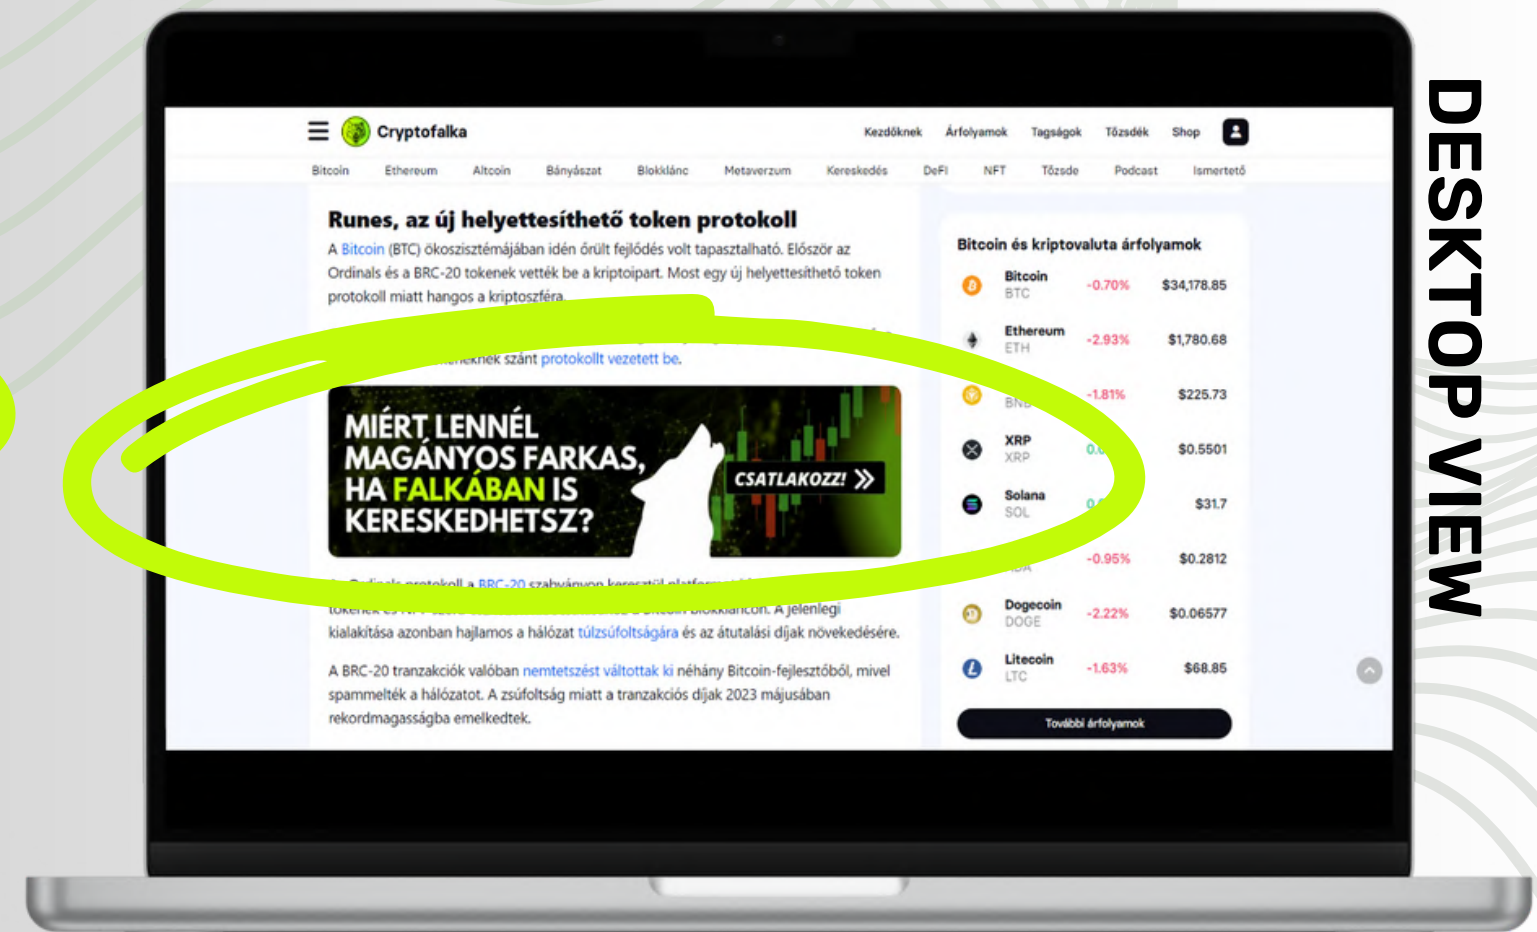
Cryptofalka

Kezdőknek Árfolyamok Tagságok Tőzsdék Shop

Bitcoin Ethereum Altcoin Bányászat Blokklánc Metaverzum Kereskedés DeFi NFT Tőzsde Podcast Ismertető

Runes, az új helyettesíthető token protokoll

A Bitcoin (BTC) ökoszisztémájában idén őrült fejlődés volt tapasztalható. Először az Ordinals és a BRC-20 tokenek vették be a kriptopiart. Most egy új helyettesíthető token protokoll miatt hangos a kriptoszféra.

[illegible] szánt protokollt vezetett be.

MIÉRT LENNÉL MAGÁNYOS FARKAS, HA FALKÁBAN IS KERESKEDHETSZ?

CSATLAKOZZ!

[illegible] Ordinals protokoll a BRC-20 szabványon keresztül platform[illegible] tokenek és NFT-k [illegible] a Bitcoin blokkláncon. A jelenlegi kialakítása azonban hajlamos a hálózat túlzsúfoltságára és az átutalási díjak növekedésére.

A BRC-20 tranzakciók valóban nemtetszést váltottak ki néhány Bitcoin-fejlesztőből, mivel spammelték a hálózatot. A zsúfoltság miatt a tranzakciós díjak 2023 májusában rekordmagasságba emelkedtek.

Bitcoin és kriptovaluta árfolyamok

| | | |
|---|---|---|
| Bitcoin BTC | -0.70% | $34,178.85 |
| Ethereum ETH | -2.93% | $1,780.68 |
| BNB | -1.81% | $225.73 |
| XRP XRP | 0.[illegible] | $0.5501 |
| Solana SOL | 0.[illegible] | $31.7 |
| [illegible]DA | -0.95% | $0.2812 |
| Dogecoin DOGE | -2.22% | $0.06577 |
| Litecoin LTC | -1.63% | $68.85 |

További árfolyamok

DESKTOP VIEW